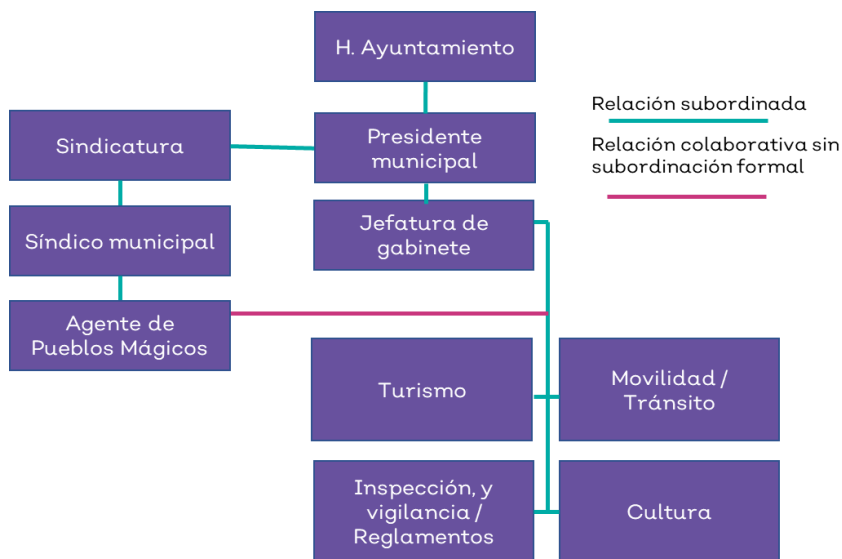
H. Ayuntamiento

Sindicatura

Presidente municipal

Relación subordinada

Relación colaborativa sin subordinación formal

Síndico municipal

Jefatura de gabinete

Agente de Pueblos Mágicos

Turismo

Movilidad / Tránsito

Inspección, y vigilancia / Reglamentos

Cultura